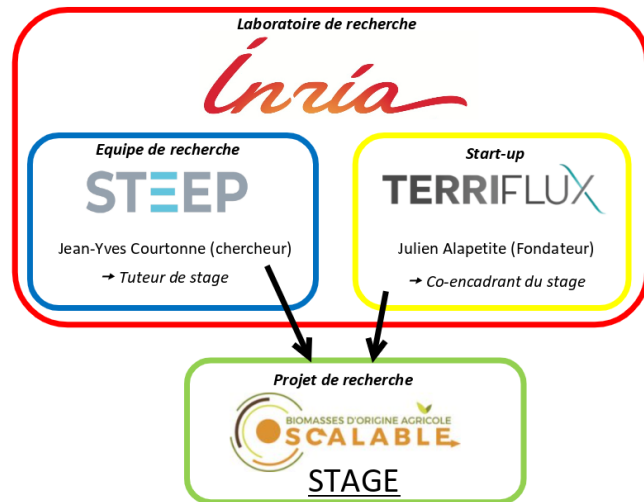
Laboratoire de recherche

Inria

Equipe de recherche

STEEP

Jean-Yves Courtonne (chercheur)

➞ Tuteur de stage

Start-up

TERRIFLUX

Julien Alapetite (Fondateur)

➞ Co-encadrant du stage

Projet de recherche

BIOMASSES D'ORIGINE AGRICOLE

SCALABLE

STAGE